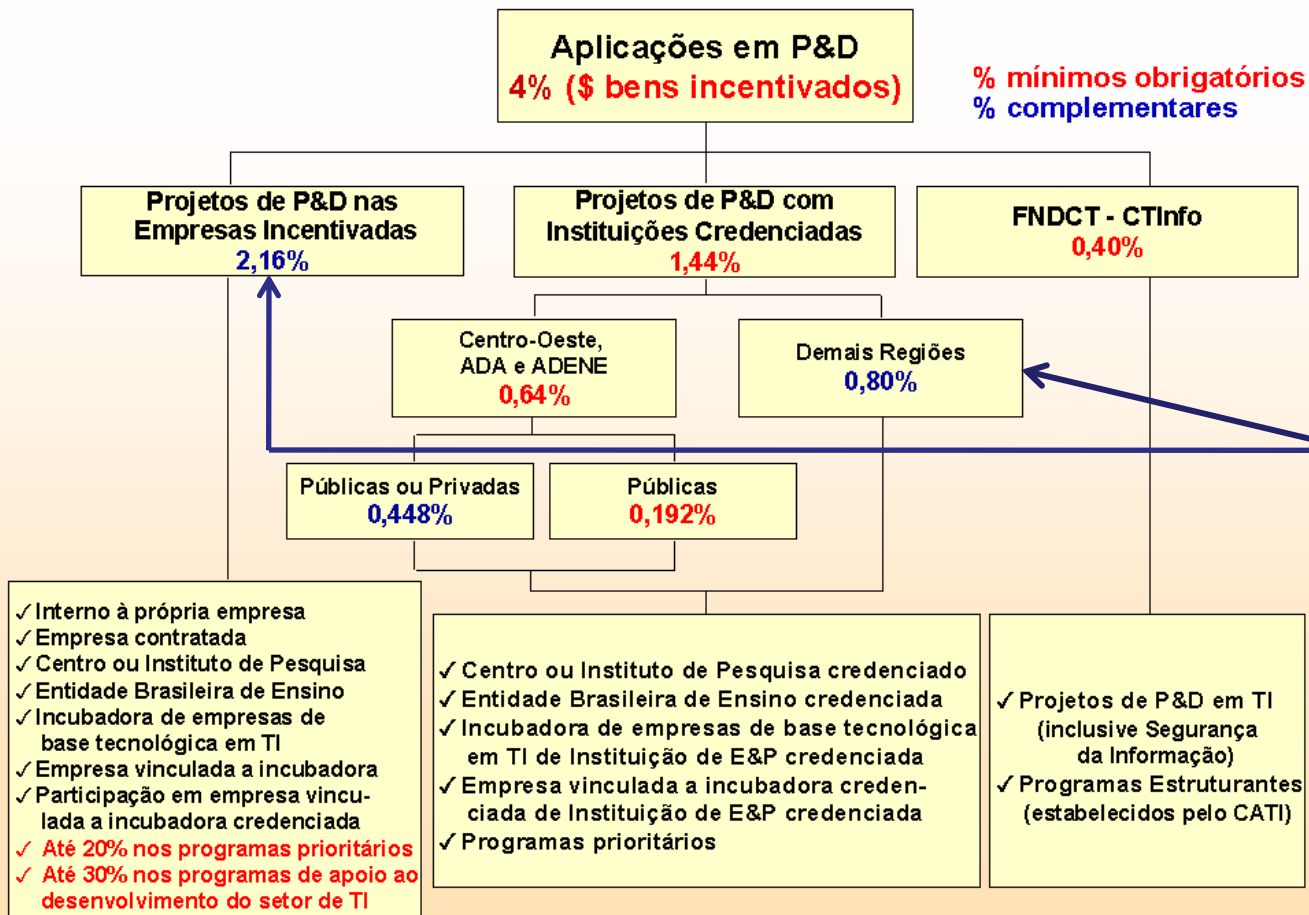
Aplicações em P&D
4% ($ bens incentivados)

% mínimos obrigatórios
% complementares

Projetos de P&D nas Empresas Incentivadas
2,16%

Projetos de P&D com Instituições Credenciadas
1,44%

FNDCT - CTInfo
0,40%

Centro-Oeste, ADA e ADENE
0,64%

Demais Regiões
0,80%

Públicas ou Privadas
0,448%

Públicas
0,192%

✓Interno à própria empresa
✓Empresa contratada
✓Centro ou Instituto de Pesquisa
✓Entidade Brasileira de Ensino
✓Incubadora de empresas de base tecnológica em TI
✓Empresa vinculada a incubadora
✓Participação em empresa vinculada a incubadora credenciada
✓ Até 20% nos programas prioritários
✓ Até 30% nos programas de apoio ao desenvolvimento do setor de TI

✓Centro ou Instituto de Pesquisa credenciado
✓Entidade Brasileira de Ensino credenciada
✓Incubadora de empresas de base tecnológica em TI de Instituição de E&P credenciada
✓Empresa vinculada a incubadora credenciada de Instituição de E&P credenciada
✓Programas prioritários

✓Projetos de P&D em TI (inclusive Segurança da Informação)
✓Programas Estruturantes (estabelecidos pelo CATI)